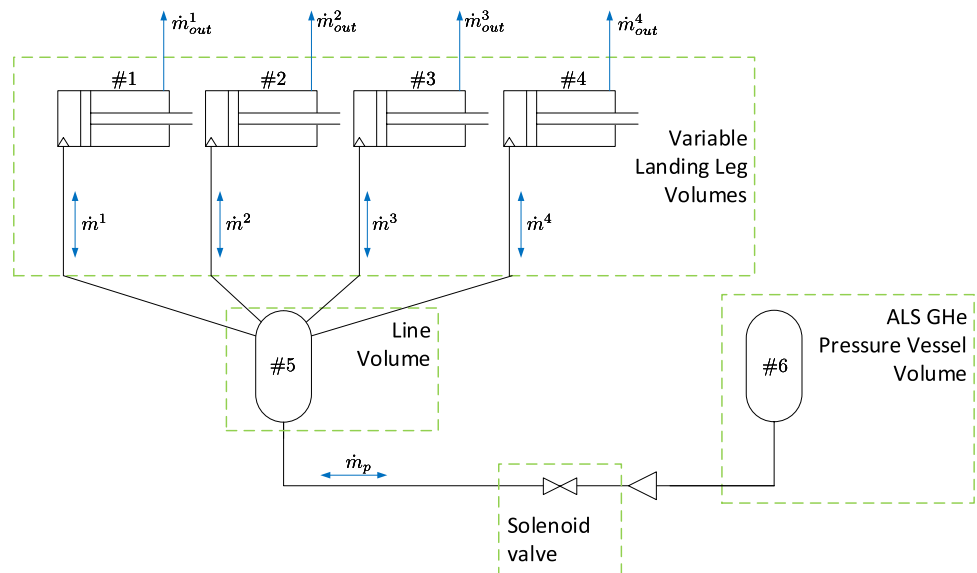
$\dot{m}^1_{out}$ $\dot{m}^2_{out}$ $\dot{m}^3_{out}$ $\dot{m}^4_{out}$

#1 #2 #3 #4

Variable Landing Leg Volumes

$\dot{m}^1$ $\dot{m}^2$ $\dot{m}^3$ $\dot{m}^4$

#5

Line Volume

#6

ALS GHe Pressure Vessel Volume

$\dot{m}_p$

Solenoid valve